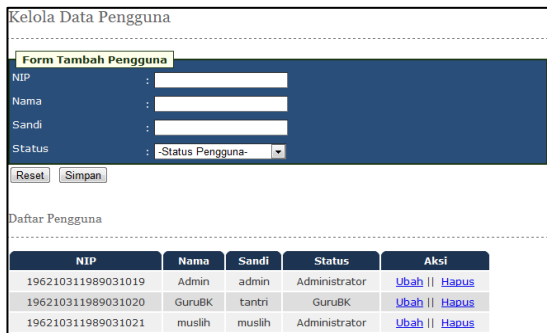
Kelola Data Pengguna

Form Tambah Pengguna

NIP :

Nama :

Sandi :

Status : -Status Pengguna-

Reset Simpan

Daftar Pengguna

| NIP | Nama | Sandi | Status | Aksi |
|---|---|---|---|---|
| 196210311989031019 | Admin | admin | Administrator | Ubah \|\| Hapus |
| 196210311989031020 | GuruBK | tantri | GuruBK | Ubah \|\| Hapus |
| 196210311989031021 | muslih | muslih | Administrator | Ubah \|\| Hapus |